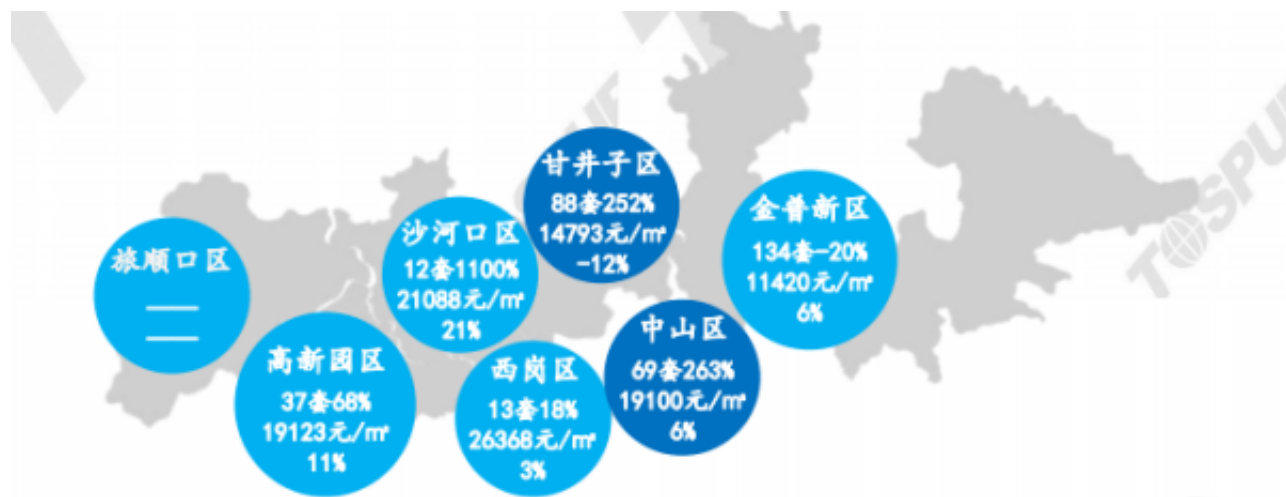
旅顺口区

——
——

高新园区
37套68%
19123元/㎡
11%

沙河口区
12套1100%
21088元/㎡
21%

西岗区
13套18%
26368元/㎡
3%

甘井子区
88套252%
14793元/㎡
-12%

中山区
69套263%
19100元/㎡
6%

金普新区
134套-20%
11420元/㎡
6%

TOSPUR